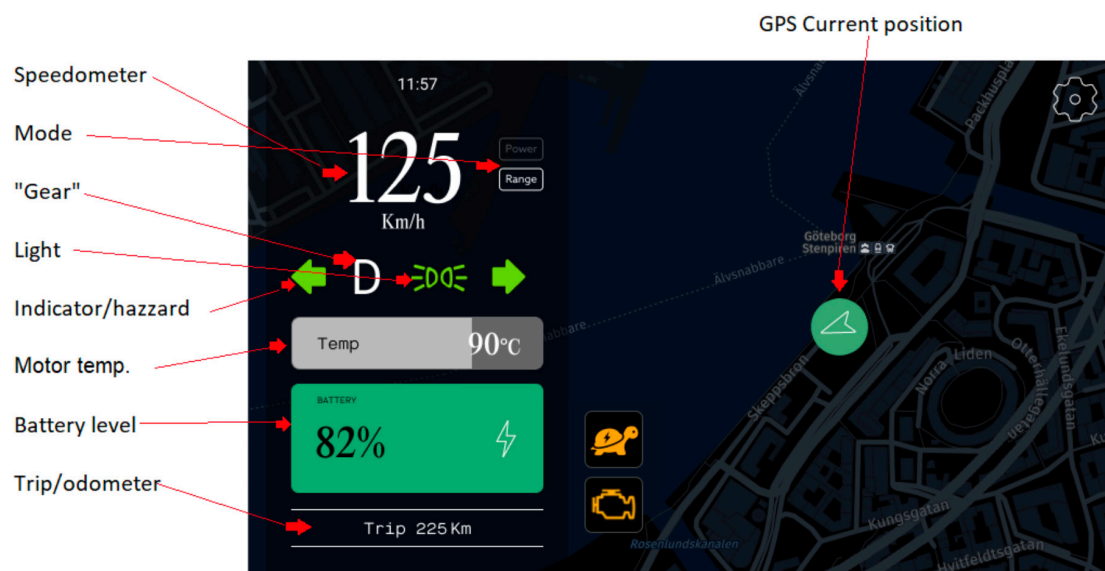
GPS Current position

Speedometer

Mode

"Gear"

Light

Indicator/hazzard

Motor temp.

Battery level

Trip/odometer

11:57

125

Km/h

Power

Range

D

Temp 90°C

BATTERY

82%

Trip 225 Km

Älvsnabbare

Göteborg Stenpiren

Älvsnabbare

Skeppsbron

Norra

Liden

Otterhällegatan

Ekelundsgatan

Packhusplatsen

Kungsgatan

Hvitfeldtsgatan

Rosenlundskanalen